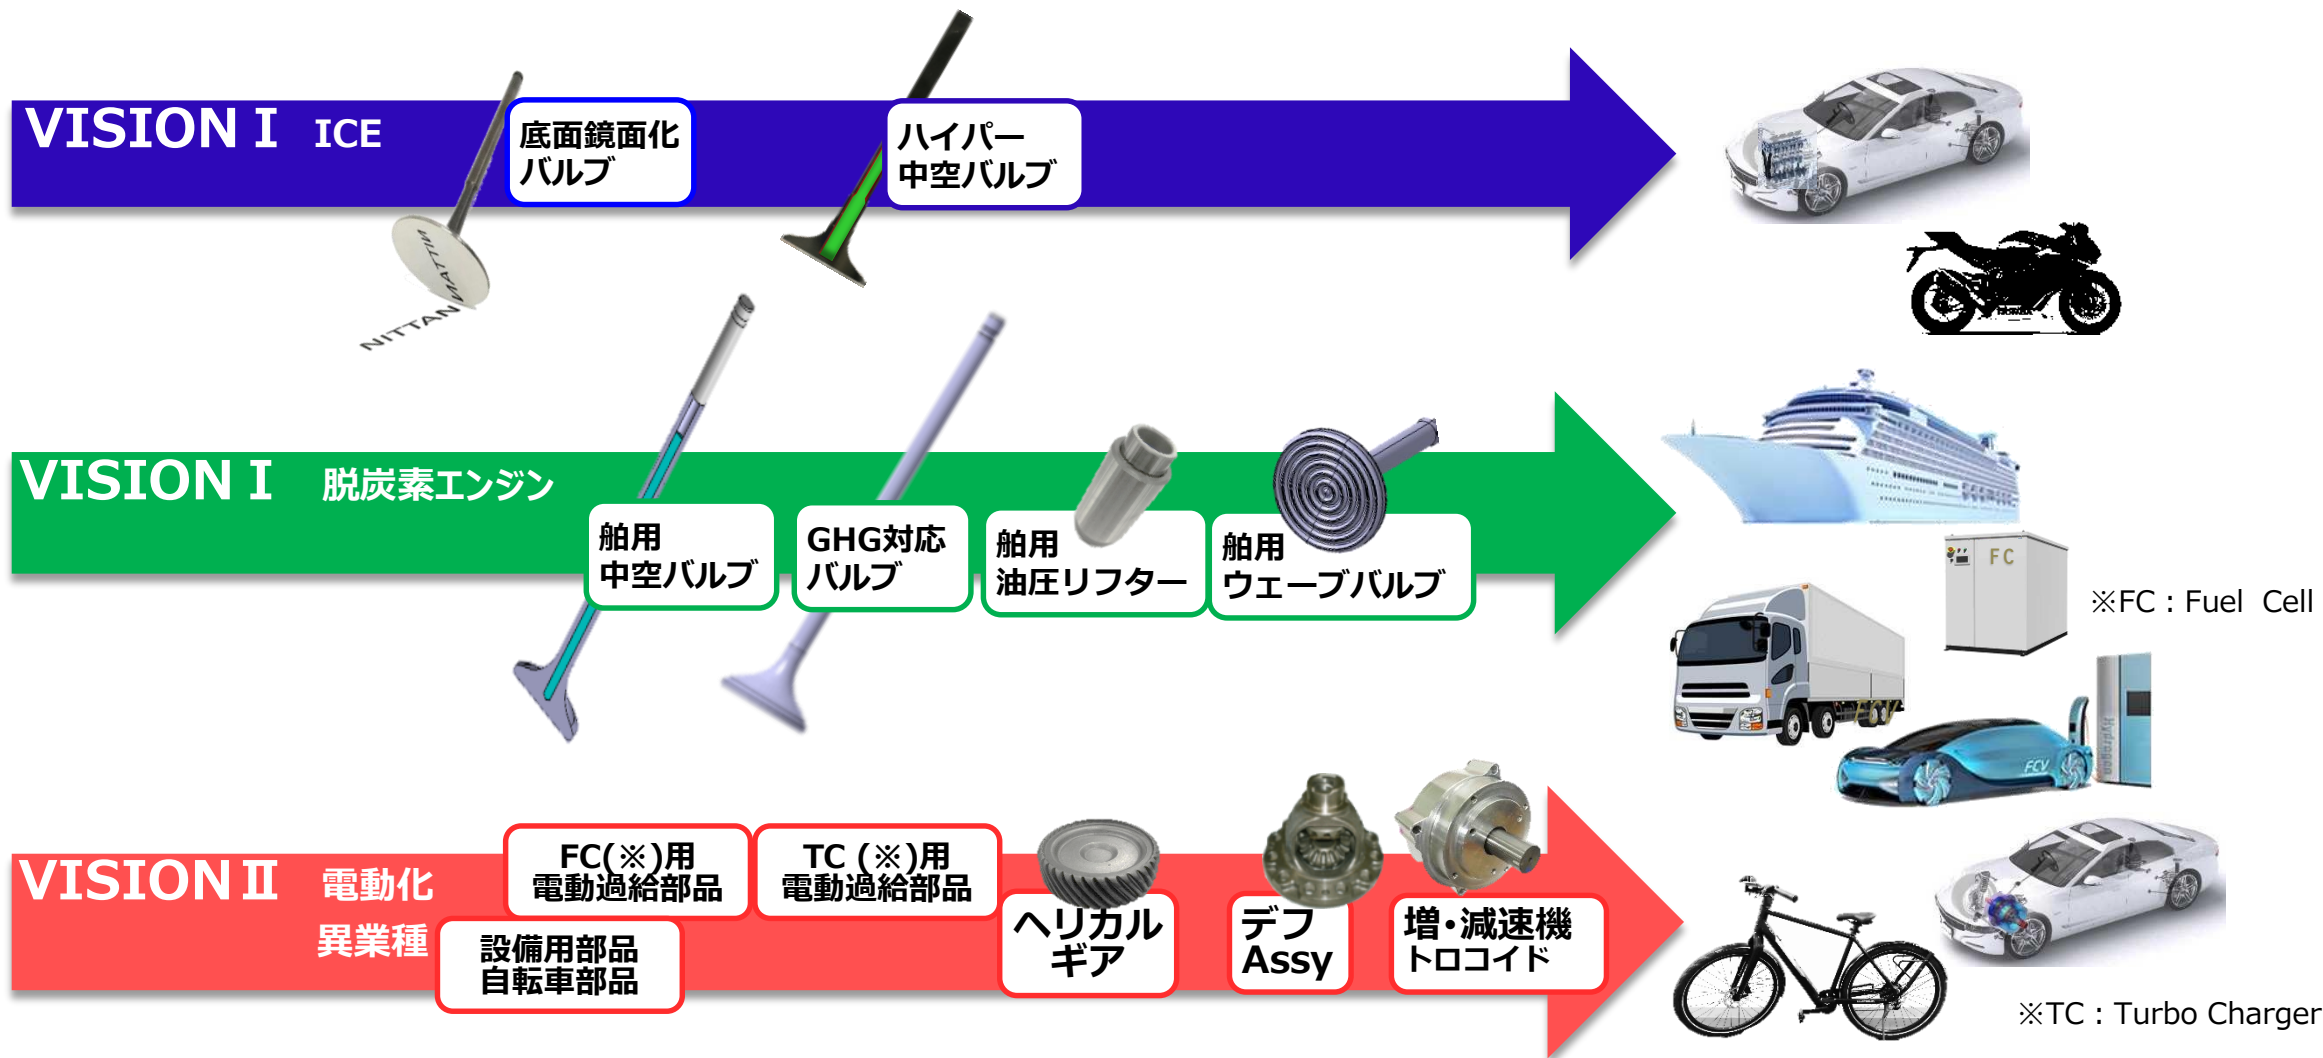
VISION I ICE

底面鏡面化バルブ

ハイパー中空バルブ

NITTAN

VISION I 脱炭素エンジン

舶用中空バルブ

GHG対応バルブ

舶用油圧リフター

舶用ウェーブバルブ

FC

※FC：Fuel Cell

FCV

VISION II 電動化 異業種

FC(※)用電動過給部品

TC (※)用電動過給部品

設備用部品自転車部品

ヘリカルギア

デフAssy

増･減速機トロコイド

※TC：Turbo Charger